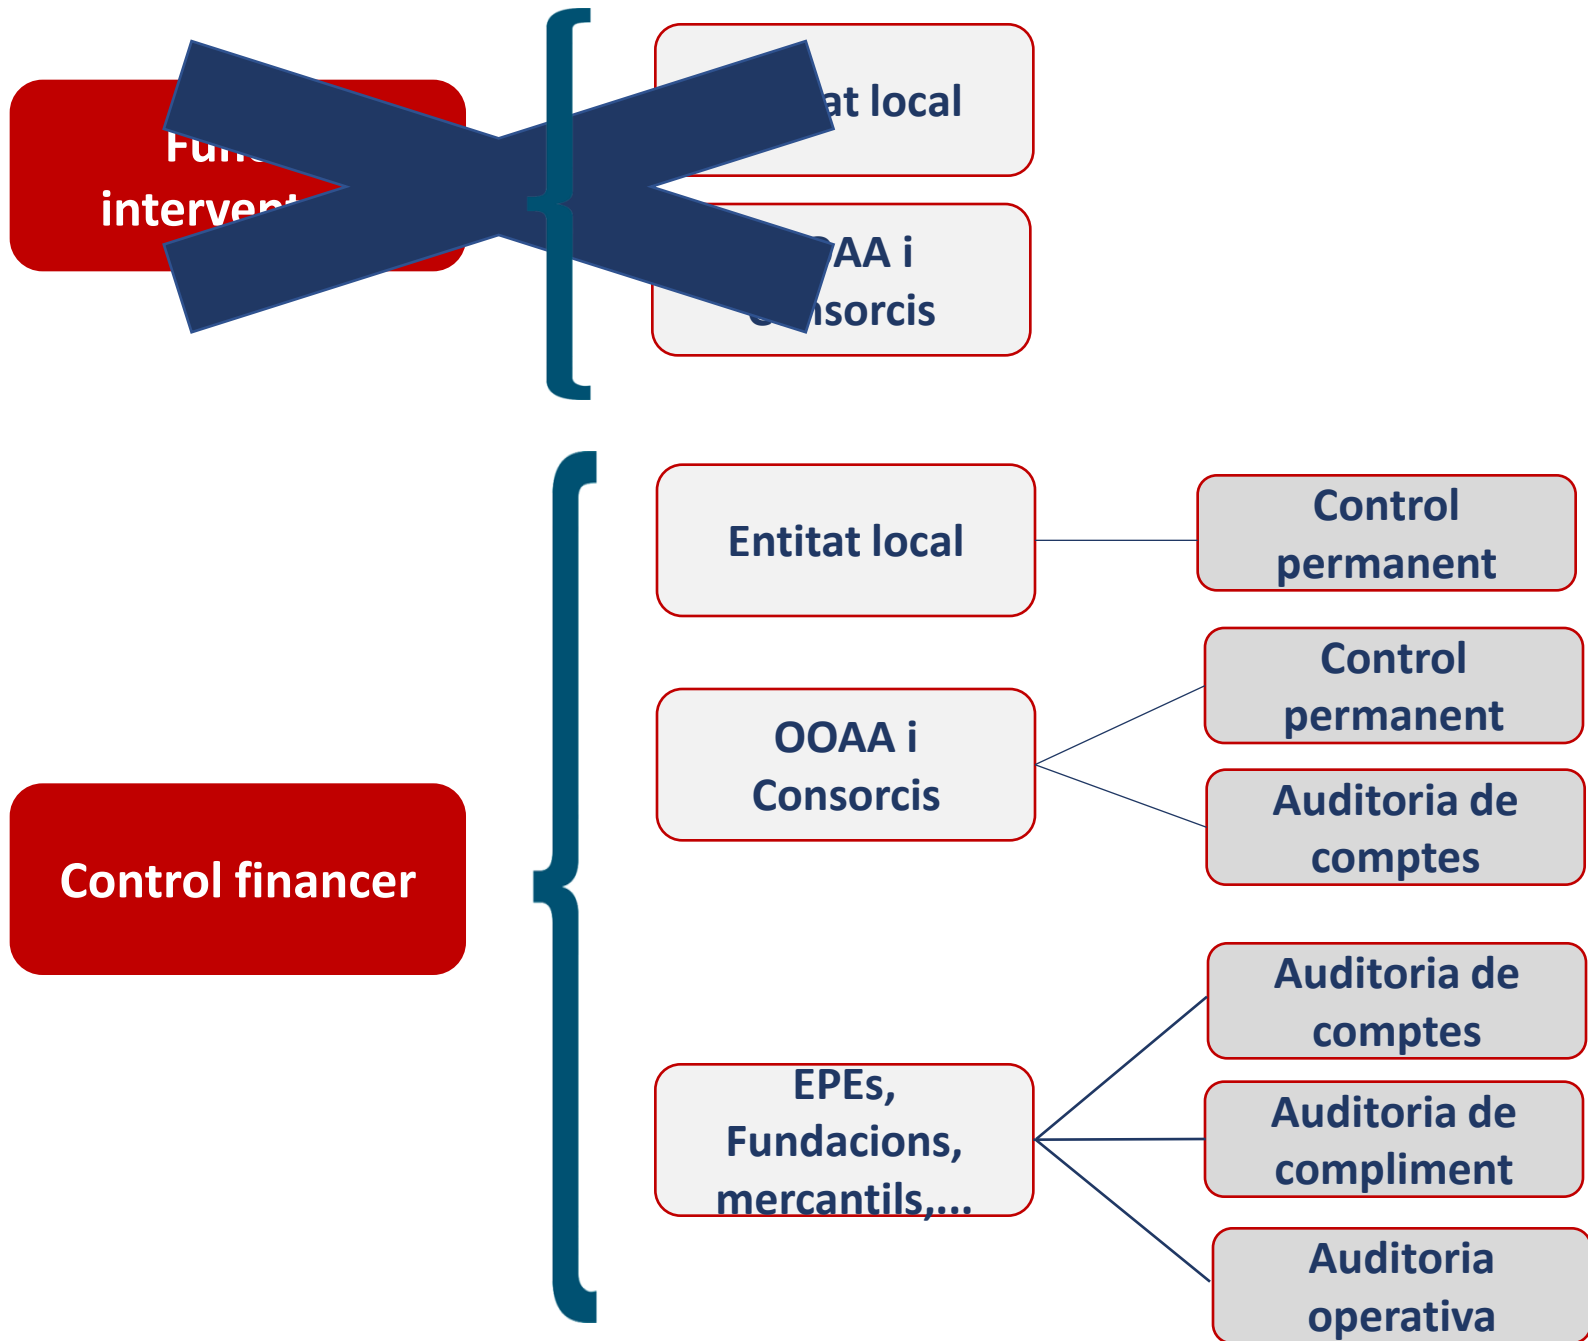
Fun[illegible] intervent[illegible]

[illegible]at local

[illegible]OAA i C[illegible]nsorcis

Control financer

Entitat local

Control permanent

OOAA i Consorcis

Control permanent

Auditoria de comptes

EPEs, Fundacions, mercantils,...

Auditoria de comptes

Auditoria de compliment

Auditoria operativa